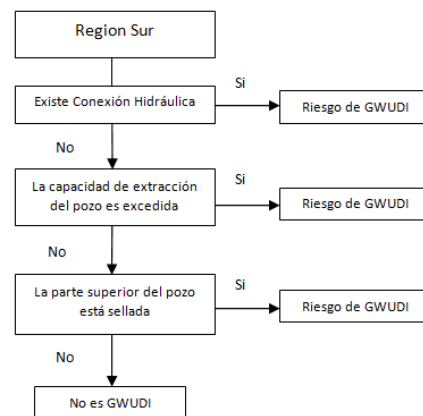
Region Sur

Existe Conexión Hidráulica

Si

Riesgo de GWUDI

No

La capacidad de extracción del pozo es excedida

Si

Riesgo de GWUDI

No

La parte superior del pozo está sellada

Si

Riesgo de GWUDI

No

No es GWUDI